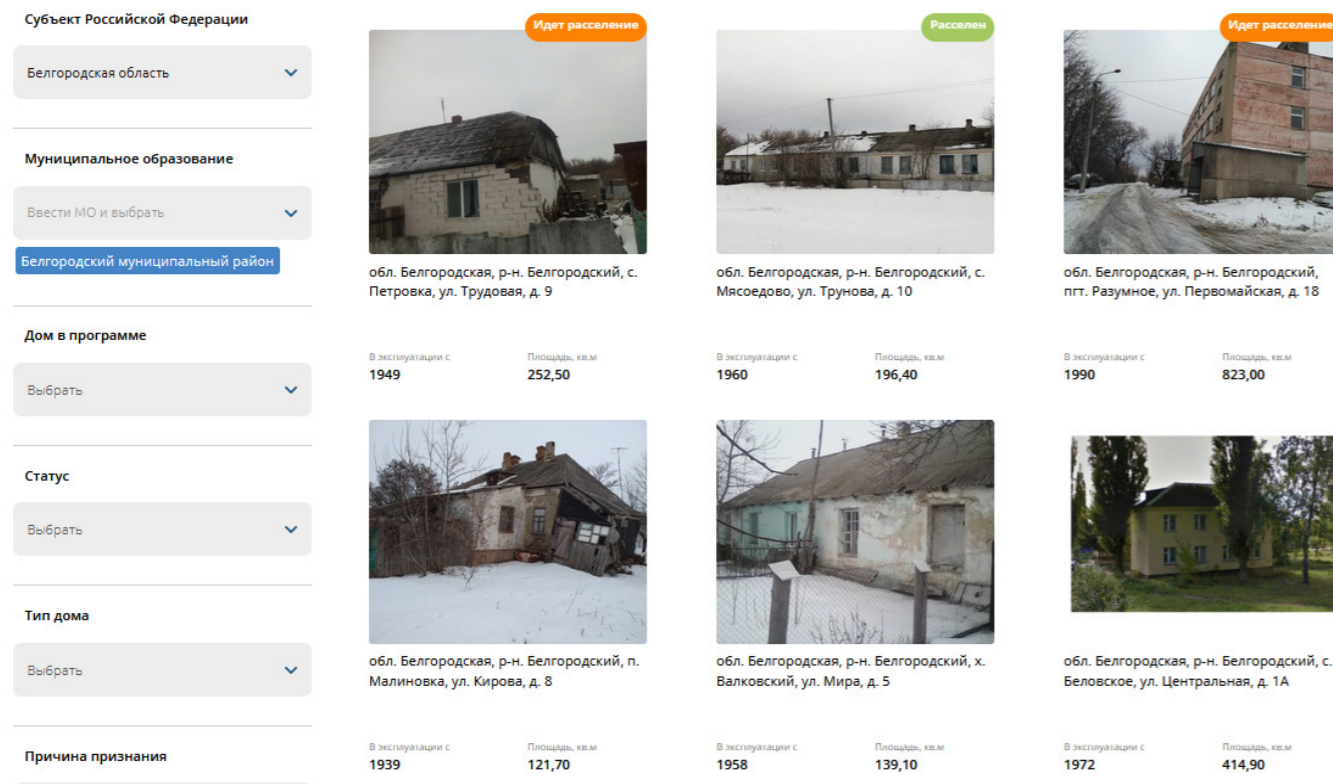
Субъект Российской Федерации

Белгородская область

Муниципальное образование

Ввести МО и выбрать

Белгородский муниципальный район

Дом в программе

Выбрать

Статус

Выбрать

Тип дома

Выбрать

Причина признания

Идет расселение

обл. Белгородская, р-н. Белгородский, с. Петровка, ул. Трудовая, д. 9

В эксплуатации с
1949

Площадь, кв.м
252,50

Расселен

обл. Белгородская, р-н. Белгородский, с. Мясоедово, ул. Трунова, д. 10

В эксплуатации с
1960

Площадь, кв.м
196,40

Идет расселение

обл. Белгородская, р-н. Белгородский, пгт. Разумное, ул. Первомайская, д. 18

В эксплуатации с
1990

Площадь, кв.м
823,00

обл. Белгородская, р-н. Белгородский, п. Малиновка, ул. Кирова, д. 8

В эксплуатации с
1939

Площадь, кв.м
121,70

обл. Белгородская, р-н. Белгородский, х. Валковский, ул. Мира, д. 5

В эксплуатации с
1958

Площадь, кв.м
139,10

обл. Белгородская, р-н. Белгородский, с. Беловское, ул. Центральная, д. 1А

В эксплуатации с
1972

Площадь, кв.м
414,90